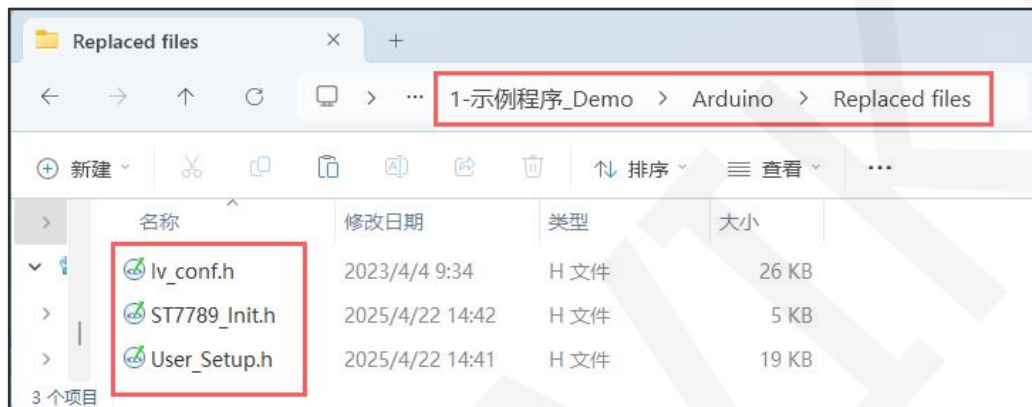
Replaced files × +

← → ↑ C ... > 1-示例程序_Demo > Arduino > Replaced files

新建 排序 查看 ...

| 名称 | 修改日期 | 类型 | 大小 |
|---|---|---|---|
| lv_conf.h | 2023/4/4 9:34 | H 文件 | 26 KB |
| ST7789_Init.h | 2025/4/22 14:42 | H 文件 | 5 KB |
| User_Setup.h | 2025/4/22 14:41 | H 文件 | 19 KB |

3 个项目